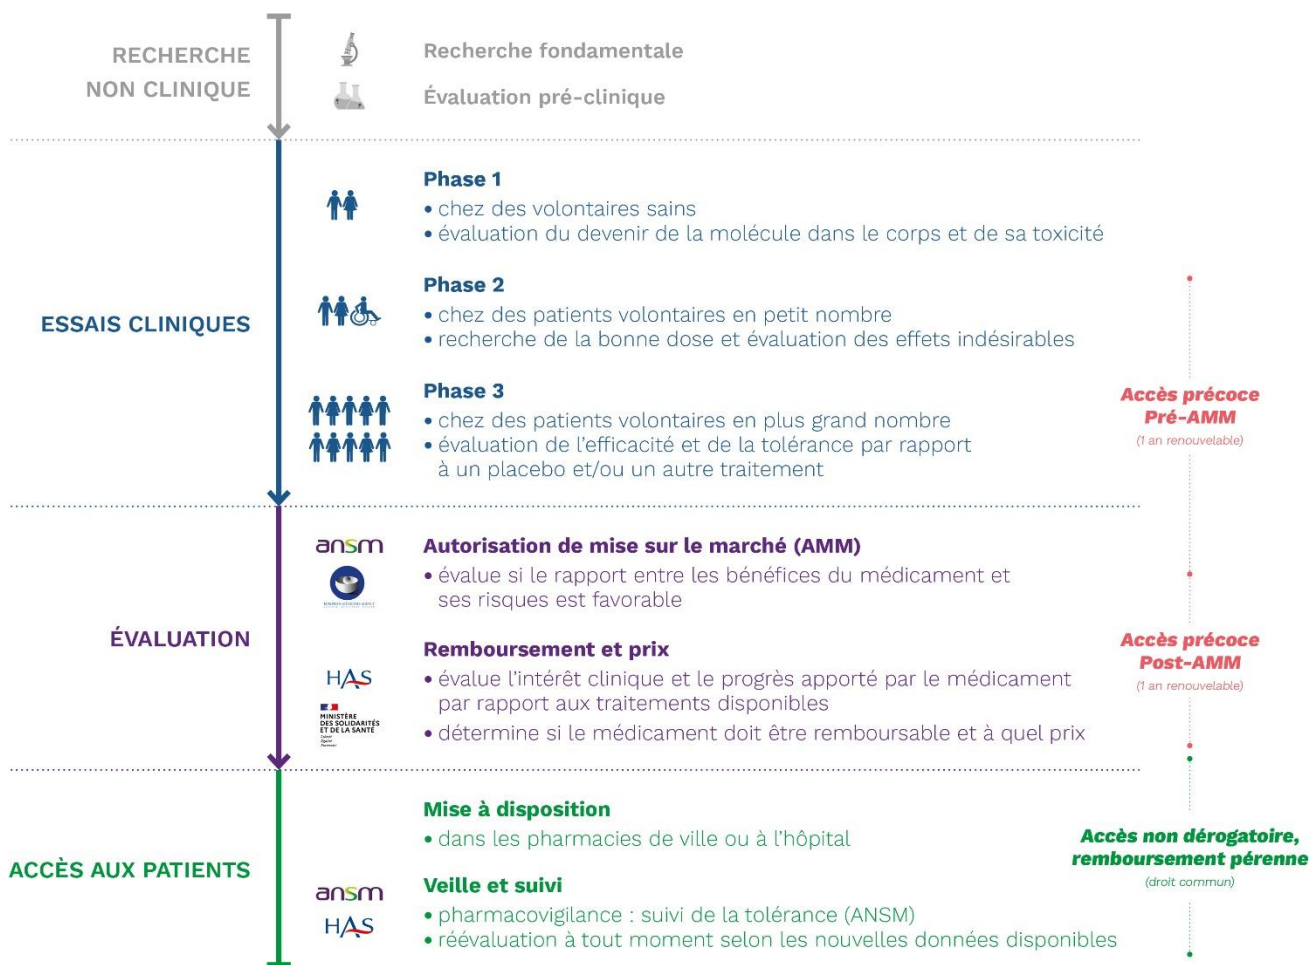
RECHERCHE NON CLINIQUE

Recherche fondamentale

Évaluation pré-clinique

ESSAIS CLINIQUES

Phase 1
• chez des volontaires sains
• évaluation du devenir de la molécule dans le corps et de sa toxicité

Phase 2
• chez des patients volontaires en petit nombre
• recherche de la bonne dose et évaluation des effets indésirables

Phase 3
• chez des patients volontaires en plus grand nombre
• évaluation de l'efficacité et de la tolérance par rapport à un placebo et/ou un autre traitement

Accès précoce Pré-AMM
(1 an renouvelable)

ÉVALUATION

ansm

Autorisation de mise sur le marché (AMM)
• évalue si le rapport entre les bénéfices du médicament et ses risques est favorable

Remboursement et prix

HAS

MINISTÈRE DES SOLIDARITÉS ET DE LA SANTÉ

• évalue l'intérêt clinique et le progrès apporté par le médicament par rapport aux traitements disponibles
• détermine si le médicament doit être remboursable et à quel prix

Accès précoce Post-AMM
(1 an renouvelable)

ACCÈS AUX PATIENTS

Mise à disposition
• dans les pharmacies de ville ou à l'hôpital

Accès non dérogatoire, remboursement pérenne
(droit commun)

ansm
HAS

Veille et suivi
• pharmacovigilance : suivi de la tolérance (ANSM)
• réévaluation à tout moment selon les nouvelles données disponibles